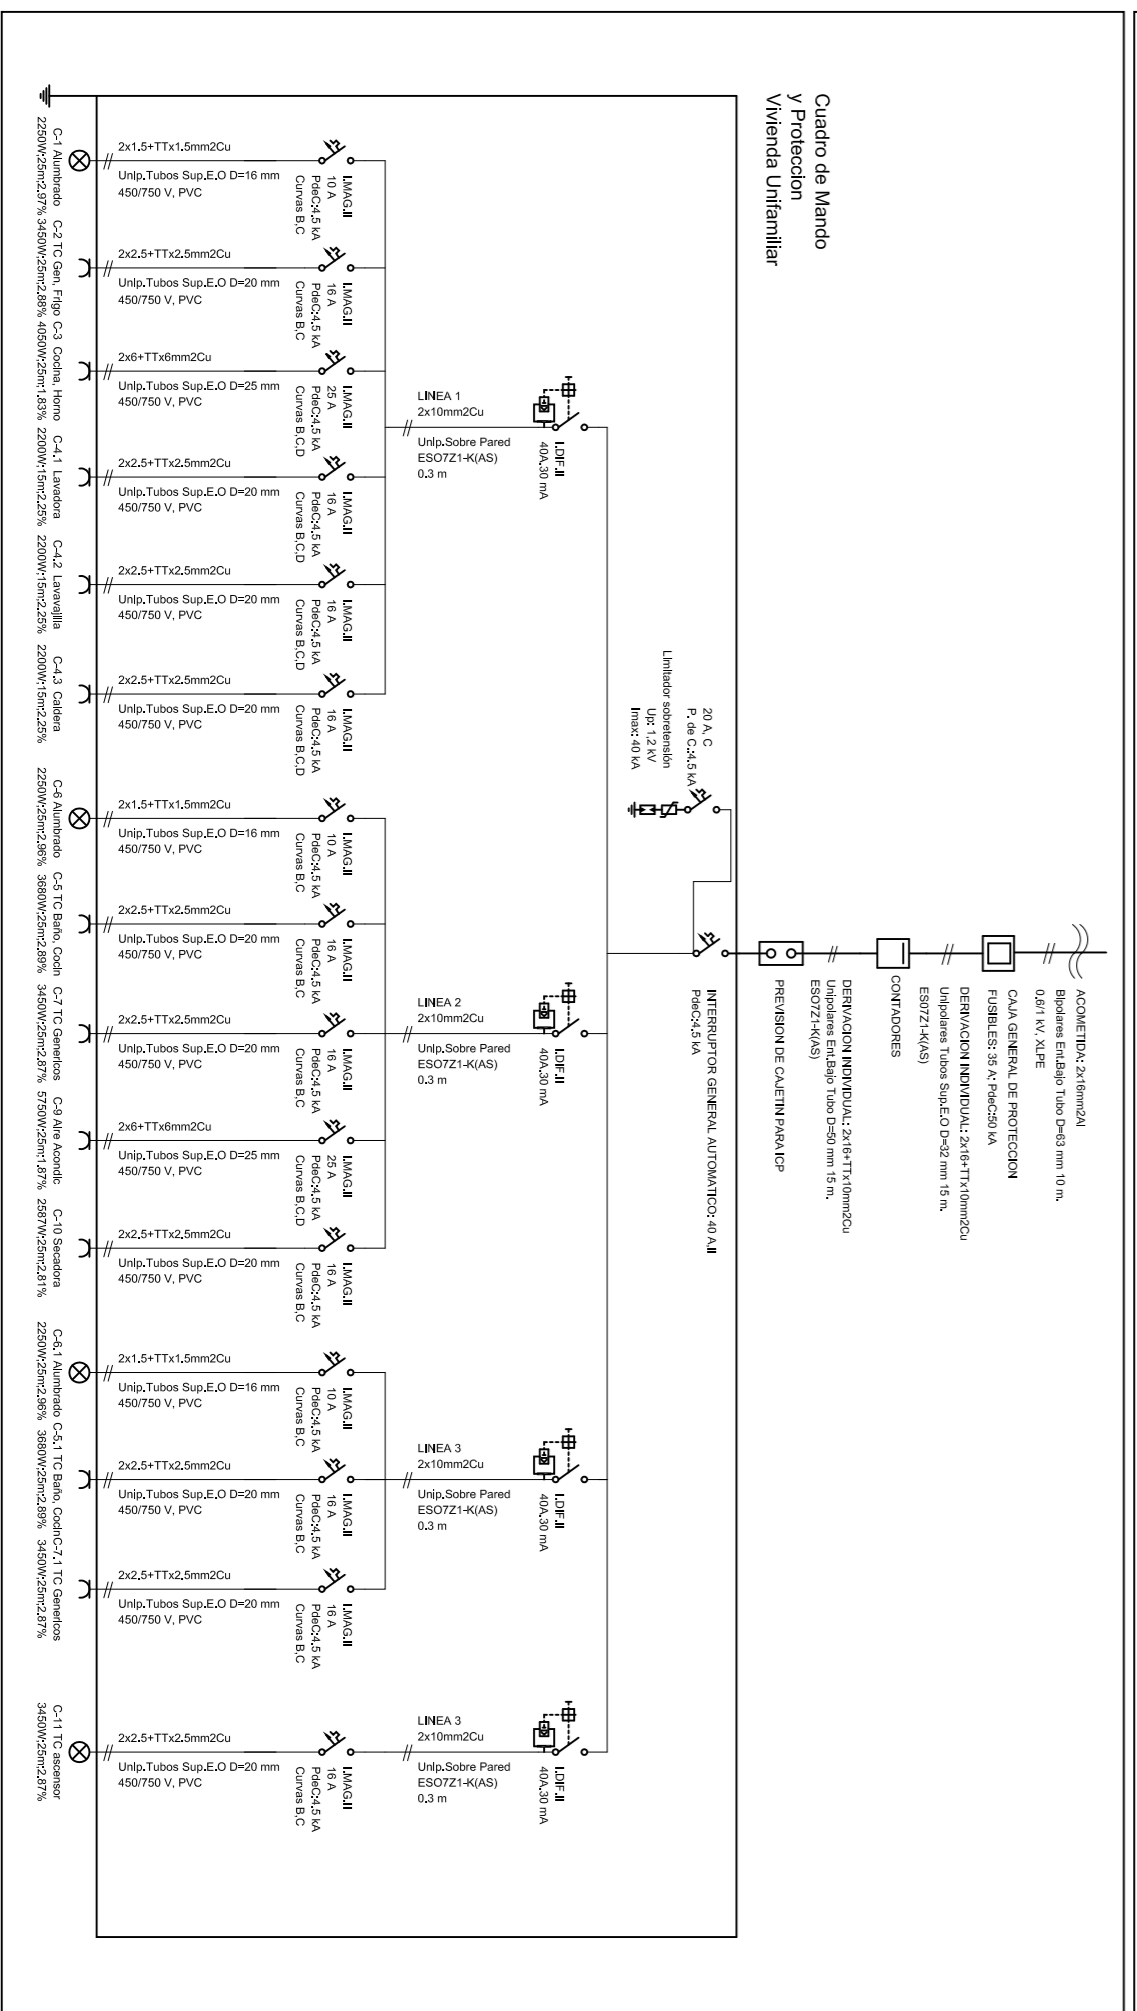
Cuadro de Mando y Proteccion Vivienda Unifamiliar

ACOMETIDA: 2x16mm2Al
Bipolares Ent.Bajo Tubo D=63 mm 10 m.
0,6/1 kV, XLPE

CAJA GENERAL DE PROTECCION
FUSIBLES: 35 A; PdeC:50 kA

DERIVACION INDIVIDUAL: 2x16+TTx10mm2Cu
Unipolares Tubos Sup.E.O D=32 mm 15 m.
ES07Z1-K(AS)

CONTADORES

DERIVACION INDIVIDUAL: 2x16+TTx10mm2Cu
Unipolares Ent.Bajo Tubo D=50 mm 15 m.
ES07Z1-K(AS)

PREVISION DE CAJETIN PARA ICP

INTERRUPTOR GENERAL AUTOMATICO: 40 A.II
PdeC:4,5 kA

20 A. C
P. de C.:4,5 kA
Limitador sobretensión
Up: 1,2 kV
Imax: 40 kA

LINEA 1
2x10mm2Cu
Unip.Sobre Pared
ES07Z1-K(AS)
0.3 m
I.DIF.II
40A,30 mA

2x1.5+TTx1.5mm2Cu
Unip.Tubos Sup.E.O D=16 mm
450/750 V, PVC
I.MAG.II
10 A
PdeC:4,5 kA
Curvas B,C
C-1 Alumbrado
2250W;25m;2,97%

2x2.5+TTx2.5mm2Cu
Unip.Tubos Sup.E.O D=20 mm
450/750 V, PVC
I.MAG.II
16 A
PdeC:4,5 kA
Curvas B,C
C-2 TC Gen. Frigo
3450W;25m;2,88%

2x6+TTx6mm2Cu
Unip.Tubos Sup.E.O D=25 mm
450/750 V, PVC
I.MAG.II
25 A
PdeC:4,5 kA
Curvas B,C,D
C-3 Cocina, Horno
4050W;25m;1,83%

2x2.5+TTx2.5mm2Cu
Unip.Tubos Sup.E.O D=20 mm
450/750 V, PVC
I.MAG.II
16 A
PdeC:4,5 kA
Curvas B,C,D
C-4.1 Lavadora
2200W;15m;2,25%

2x2.5+TTx2.5mm2Cu
Unip.Tubos Sup.E.O D=20 mm
450/750 V, PVC
I.MAG.II
16 A
PdeC:4,5 kA
Curvas B,C,D
C-4.2 Lavavajilla
2200W;15m;2,25%

2x2.5+TTx2.5mm2Cu
Unip.Tubos Sup.E.O D=20 mm
450/750 V, PVC
I.MAG.II
16 A
PdeC:4,5 kA
Curvas B,C,D
C-4.3 Caldera
2200W;15m;2,25%

LINEA 2
2x10mm2Cu
Unip.Sobre Pared
ES07Z1-K(AS)
0.3 m
I.DIF.II
40A,30 mA

2x1.5+TTx1.5mm2Cu
Unip.Tubos Sup.E.O D=16 mm
450/750 V, PVC
I.MAG.II
10 A
PdeC:4,5 kA
Curvas B,C
C-6 Alumbrado
2250W;25m;2,96%

2x2.5+TTx2.5mm2Cu
Unip.Tubos Sup.E.O D=20 mm
450/750 V, PVC
I.MAG.II
16 A
PdeC:4,5 kA
Curvas B,C
C-5 TC Baño, Cocin
3680W;25m;2,89%

2x2.5+TTx2.5mm2Cu
Unip.Tubos Sup.E.O D=20 mm
450/750 V, PVC
I.MAG.II
16 A
PdeC:4,5 kA
Curvas B,C
C-7 TC Genericos
3450W;25m;2,87%

2x6+TTx6mm2Cu
Unip.Tubos Sup.E.O D=25 mm
450/750 V, PVC
I.MAG.II
25 A
PdeC:4,5 kA
Curvas B,C,D
C-9 Aire Acondic
5750W;25m;1,87%

2x2.5+TTx2.5mm2Cu
Unip.Tubos Sup.E.O D=20 mm
450/750 V, PVC
I.MAG.II
16 A
PdeC:4,5 kA
Curvas B,C
C-10 Secadora
2587W;25m;2,81%

LINEA 3
2x10mm2Cu
Unip.Sobre Pared
ES07Z1-K(AS)
0.3 m
I.DIF.II
40A,30 mA

2x1.5+TTx1.5mm2Cu
Unip.Tubos Sup.E.O D=16 mm
450/750 V, PVC
I.MAG.II
10 A
PdeC:4,5 kA
Curvas B,C
C-6.1 Alumbrado
2250W;25m;2,96%

2x2.5+TTx2.5mm2Cu
Unip.Tubos Sup.E.O D=20 mm
450/750 V, PVC
I.MAG.II
16 A
PdeC:4,5 kA
Curvas B,C
C-5.1 TC Baño, Cocin
3680W;25m;2,89%

2x2.5+TTx2.5mm2Cu
Unip.Tubos Sup.E.O D=20 mm
450/750 V, PVC
I.MAG.II
16 A
PdeC:4,5 kA
Curvas B,C
C-7.1 TC Genericos
3450W;25m;2,87%

LINEA 3
2x10mm2Cu
Unip.Sobre Pared
ES07Z1-K(AS)
0.3 m
I.DIF.II
40A,30 mA

2x2.5+TTx2.5mm2Cu
Unip.Tubos Sup.E.O D=20 mm
450/750 V, PVC
I.MAG.II
16 A
PdeC:4,5 kA
Curvas B,C
C-11 TC ascensor
3450W;25m;2,87%